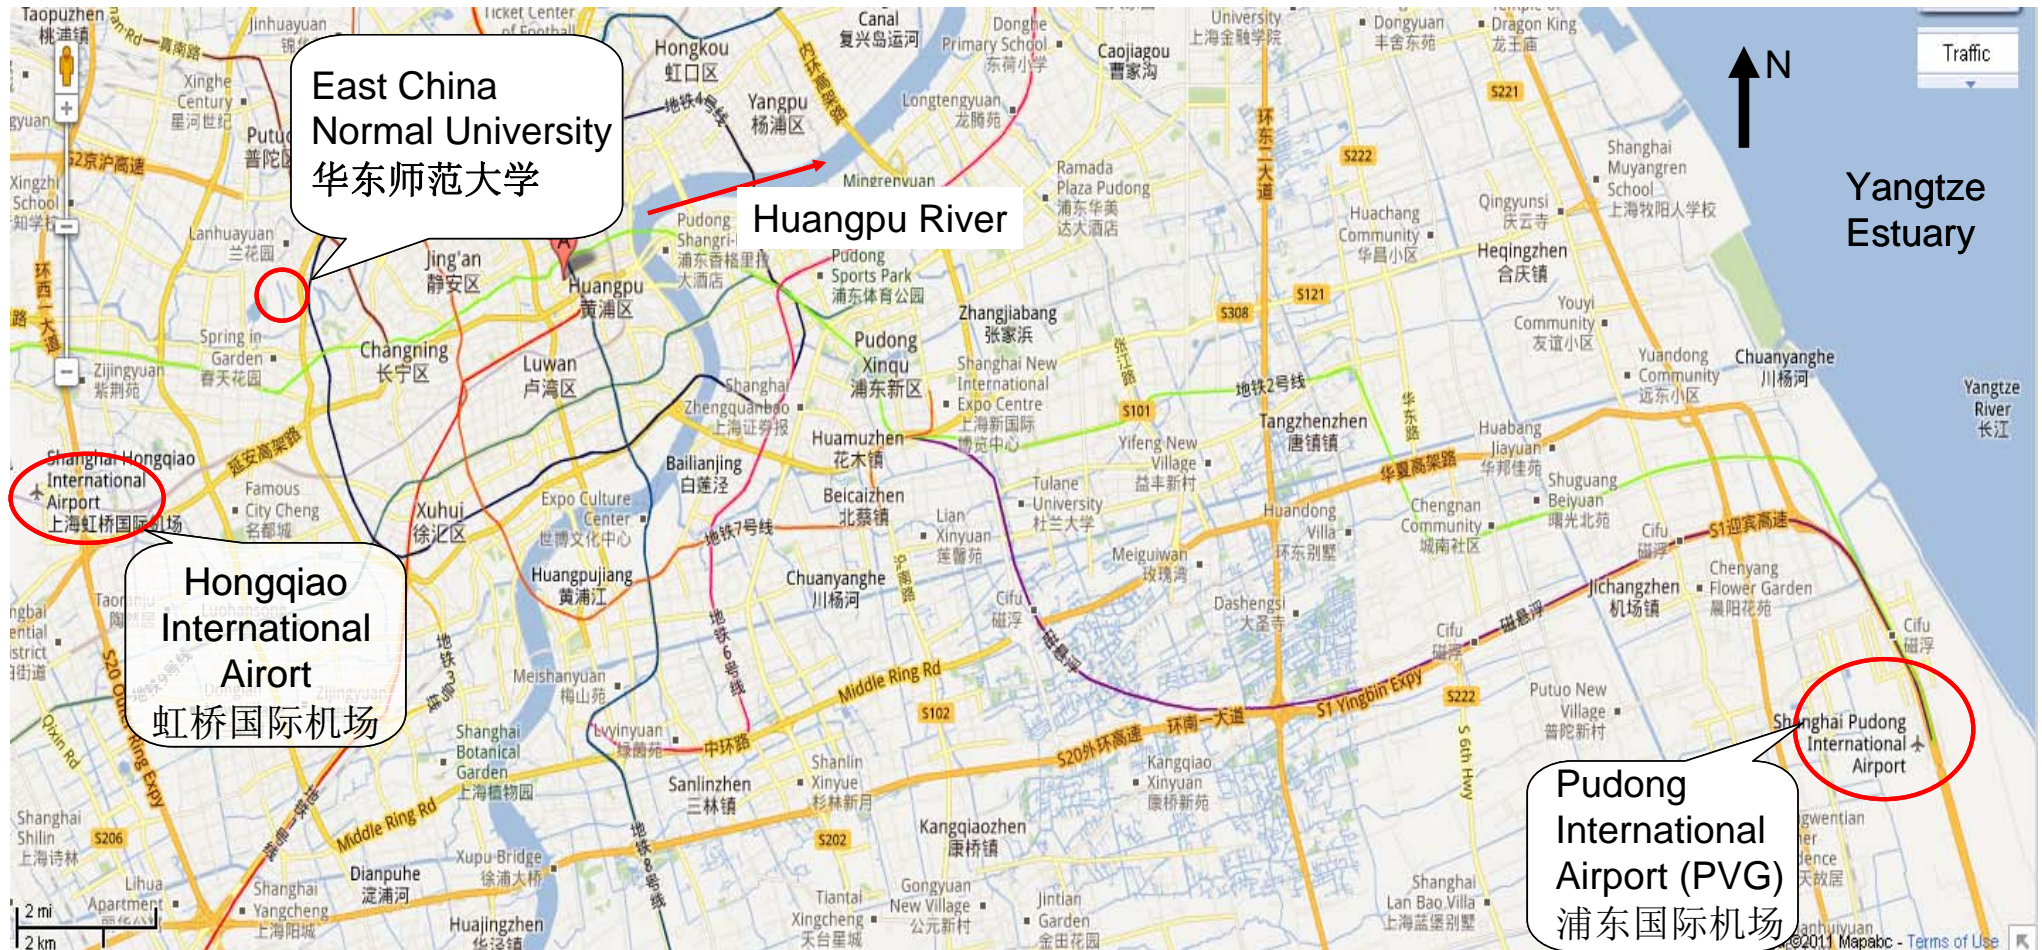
East China Normal University
华东师范大学

Huangpu River

Yangtze Estuary

N

Traffic

Hongqiao International Airort
虹桥国际机场

Pudong International Airport (PVG)
浦东国际机场

Taopuzhen 桃浦镇
Jinhuayuan
Xinghe Century 星河世纪
Xingzhi School
Putuo 普陀区
Lanhuayuan 兰花园
Spring in Garden 春天花园
Zijingyuan 紫荆苑
Changning 长宁区
Jing'an 静安区
Huangpu 黄浦区
Luwan 卢湾区
Hongkou 虹口区
Yangpu 杨浦区
Canal 复兴岛运河
Donghe Primary School 东荷小学
Caojiagou 曹家沟
Longtengyuan 龙腾苑
Mingrenyuan
Ramada Plaza Pudong 浦东华美达大酒店
Pudong Shangri-la 浦东香格里拉大酒店
Pudong Sports Park 浦东体育公园
Pudong Xinqu 浦东新区
Zhangjiabang 张家浜
Shanghai New International Expo Centre 上海新国际博览中心
Shanghai Zhengquanbao 上海证券报
Huamuzhen 花木镇
Bailianjing 白莲泾
Beicaizhen 北蔡镇
Expo Culture Center 世博文化中心
Xuhui 徐汇区
Shanghai Hongqiao International Airport 上海虹桥国际机场
Famous City Cheng 名都城
Huangpujiang 黄浦江
Chuanyanghe 川杨河
Lian Xinyuan 莲馨苑
Tulane University 杜兰大学
Yifeng New Village 益丰新村
Meiguiwan 玫瑰湾
Tangzhenzhen 唐镇镇
Huandong Villa 环东别墅
Dashengsi 大圣寺
Cifu 磁浮
Meishanyuan 梅山苑
Lvyinyuan 绿茵苑
Shanghai Botanical Garden 上海植物园
Sanlinzhen 三林镇
Shanlin Xinyue 杉林新月
Kangqiao Xinyuan 康桥新苑
Kangqiaozhen 康桥镇
Dianpuhe 淀浦河
Xupu Bridge 徐浦大桥
Shanghai Yangcheng 上海阳城
Huajingzhen 华泾镇
Tiantai Xingcheng 天台星城
Gongyuan New Village 公元新村
Jintian Garden 金田花园
Shanghai Lan Bao Villa 上海蓝堡别墅
Shanghai Shilin 上海诗林
Lihua Apartment
University 上海金融学院
Dongyuan 丰舍东苑
Dragon King 龙王庙
Shanghai Muyangren School 上海牧阳人学校
Huachang Community 华昌小区
Qingyunsi 庆云寺
Heqingzhen 合庆镇
Youyi Community 友谊小区
Yuandong Community 远东小区
Chuanyanghe 川杨河
Yangtze River 长江
Huabang Jiayuan 华邦佳苑
Shuguang Beiyuan 曙光北苑
Chengnan Community 城南社区
Jichangzhen 机场镇
Chenyang Flower Garden 晨阳花苑
Putuo New Village 普陀新村
Shanghai Pudong International Airport
Middle Ring Rd
S1 Yingbin Expy
S20 Outer Ring Expy
Qixin Rd
S1迎宾高速
S20外环高速
环南一大道
华夏高架路
中环路
延安高架路
地铁2号线
地铁7号线
地铁6号线
地铁8号线
地铁3号线
地铁4号线
内环高架路
环东二大道
S221 S222 S121 S308 S101 S102 S202 S206 S222
S2沪京高速
S 6th Hwy
2 mi
2 km
©2011 Mapabc - Terms of Use